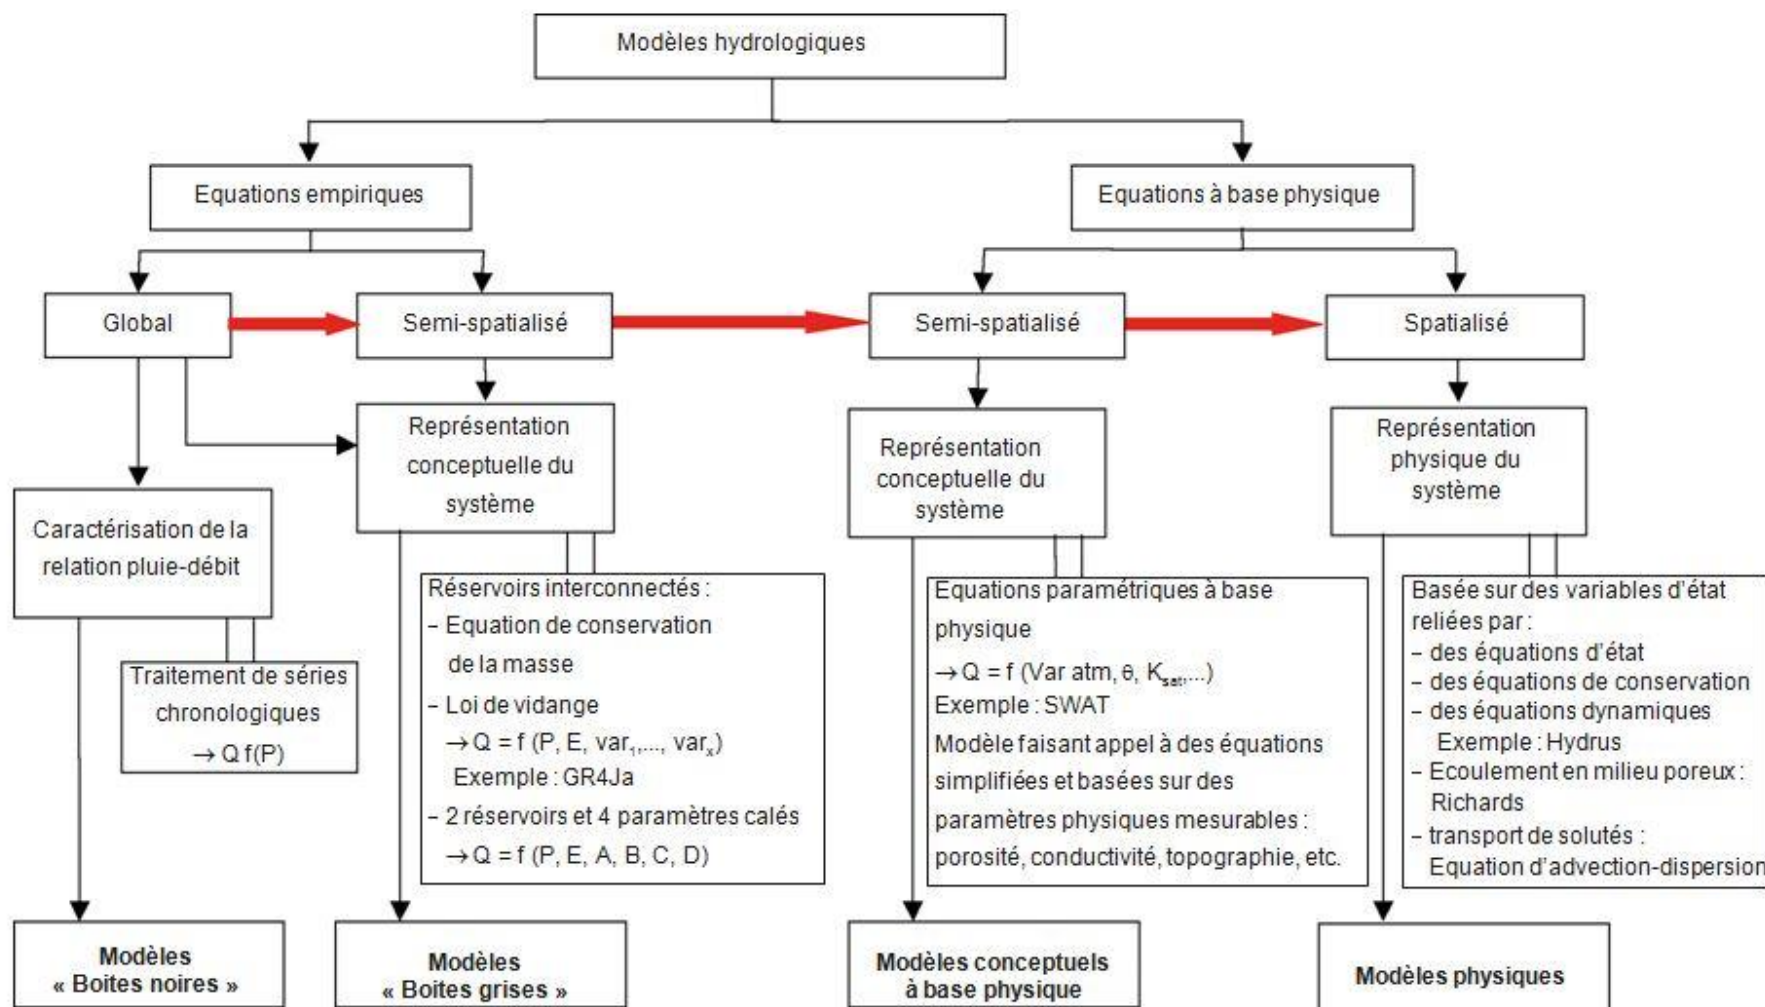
Modèles hydrologiques

Equations empiriques

Equations à base physique

Global

Semi-spatialisé

Semi-spatialisé

Spatialisé

Caractérisation de la relation pluie-débit

Traitement de séries chronologiques
$\rightarrow$ Q f(P)

Représentation conceptuelle du système

Réservoirs interconnectés :
– Equation de conservation de la masse
– Loi de vidange
$\rightarrow$ Q = f (P, E, var$_1$,..., var$_x$)
Exemple : GR4Ja
– 2 réservoirs et 4 paramètres calés
$\rightarrow$ Q = f (P, E, A, B, C, D)

Représentation conceptuelle du système

Equations paramétriques à base physique
$\rightarrow$ Q = f (Var atm, θ, K$_{sat}$,...)
Exemple : SWAT
Modèle faisant appel à des équations simplifiées et basées sur des paramètres physiques mesurables : porosité, conductivité, topographie, etc.

Représentation physique du système

Basée sur des variables d'état reliées par :
– des équations d'état
– des équations de conservation
– des équations dynamiques
Exemple : Hydrus
– Ecoulement en milieu poreux : Richards
– transport de solutés : Equation d'advection-dispersion

Modèles « Boites noires »

Modèles « Boites grises »

Modèles conceptuels à base physique

Modèles physiques